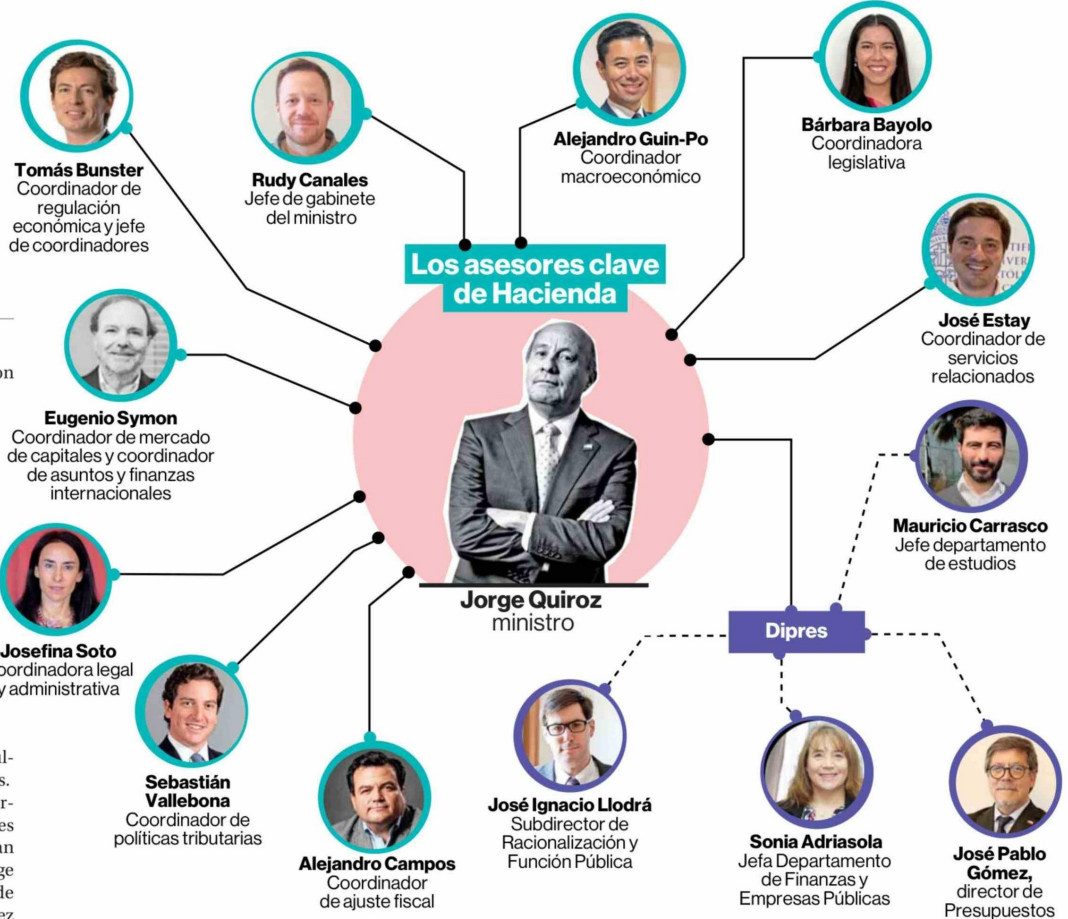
Los asesores clave de Hacienda

Tomás Bunster
Coordinador de regulación económica y jefe de coordinadores

Rudy Canales
Jefe de gabinete del ministro

Alejandro Guin-Po
Coordinador macroeconómico

Bárbara Bayolo
Coordinadora legislativa

José Estay
Coordinador de servicios relacionados

Eugenio Symon
Coordinador de mercado de capitales y coordinador de asuntos y finanzas internacionales

Mauricio Carrasco
Jefe departamento de estudios

Jorge Quiroz
ministro

Dipres

Josefina Soto
oordinadora legal y administrativa

Sebastián Vallebona
Coordinador de políticas tributarias

Alejandro Campos
Coordinador de ajuste fiscal

José Ignacio Llodrá
Subdirector de Racionalización y Función Pública

Sonia Adriasola
Jefa Departamento de Finanzas y Empresas Públicas

José Pablo Gómez,
director de Presupuestos

on

al-
s.
r-
es
an
ge
de
ez